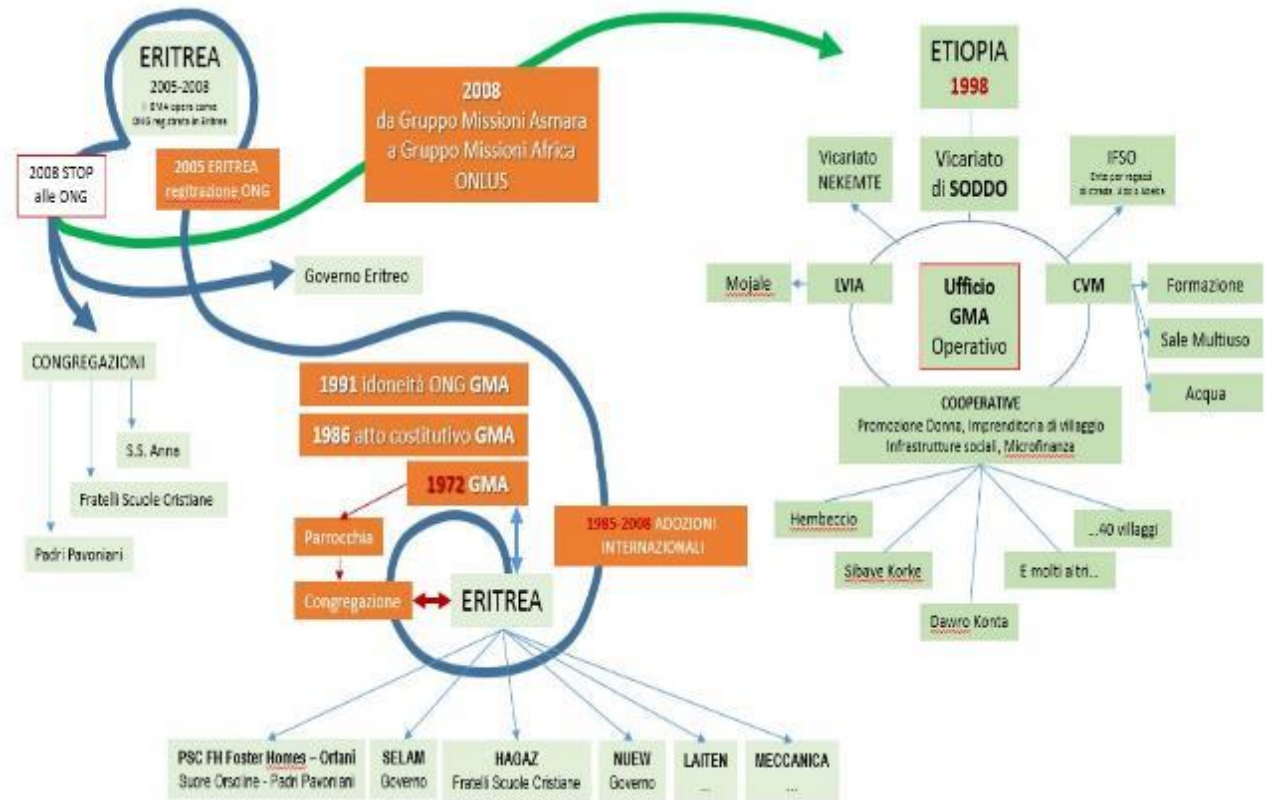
ERITREA
2005-2008
I GMA opera come ONG registrata in Eritrea

2008 STOP alle ONG

2005 ERITREA registrazione ONG

2008
da Gruppo Missioni Asmara
a Gruppo Missioni Africa
ONLUS

ETIOPIA
1998

Vicariato NEKEMTE

Vicariato di SODDO

IFSO
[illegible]

Governo Eritreo

Mojale

LVIA

Ufficio GMA Operativo

CVM

Formazione

Sale Multiuso

Acqua

CONGREGAZIONI

S.S. Anne

Fratelli Scuole Cristiane

Padri Pavoniani

1991 idoneità ONG GMA

1986 atto costitutivo GMA

1972 GMA

Parrocchia

Congregazione

ERITREA

1985-2008 ADOZIONI INTERNAZIONALI

COOPERATIVE
Promozione Donna, Imprenditoria di villaggio
Infrastrutture sociali, Microfinanza

Hembeccio

Sibave Korke

Dawro Konta

E molti altri...

...40 villaggi

PSC FH Foster Homes – Orfani
Suore Orsoline - Padri Pavoniani

SELAM
Governo

HAGAZ
Fratelli Scuole Cristiane

NUEW
Governo

LAITEN
...

MECCANICA
...